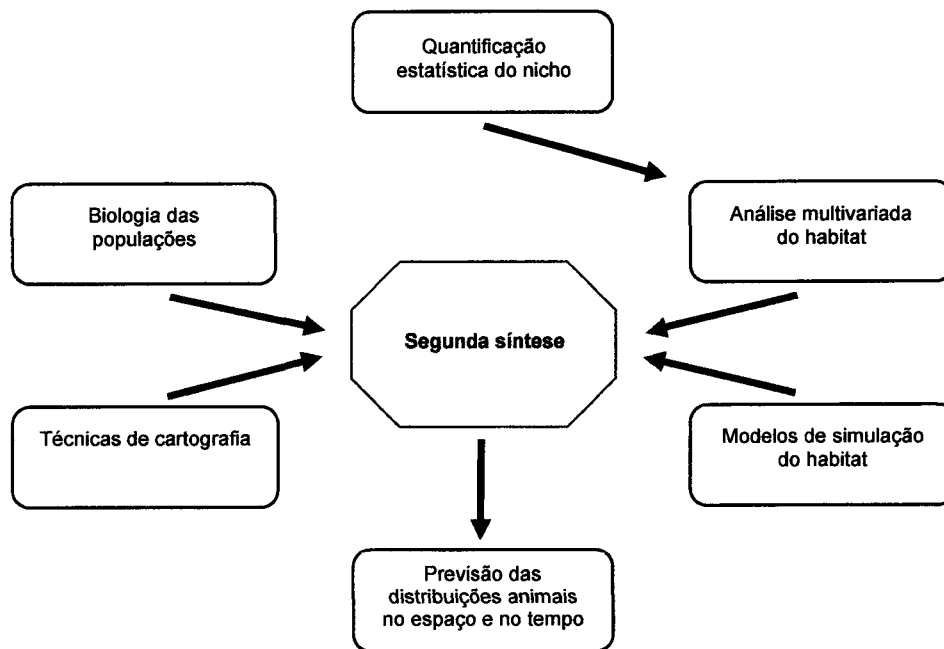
Quantificação estatística do nicho

Biologia das populações

Análise multivariada do habitat

Segunda síntese

Técnicas de cartografia

Modelos de simulação do habitat

Previsão das distribuições animais no espaço e no tempo